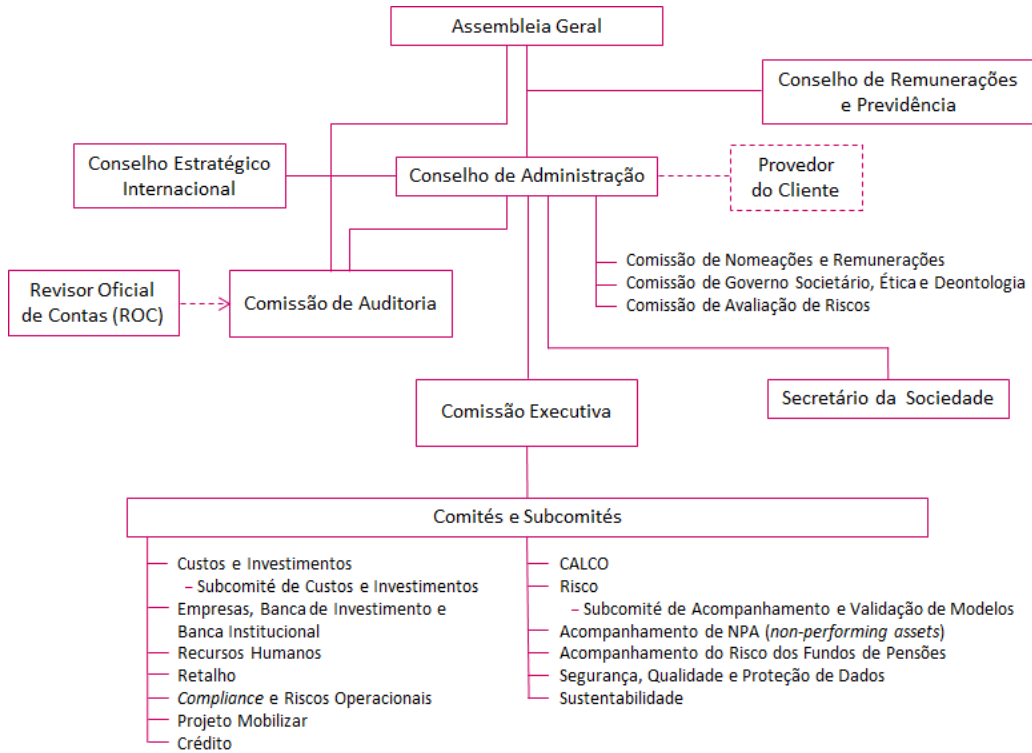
Assembleia Geral

Conselho de Remunerações e Previdência

Conselho Estratégico Internacional

Conselho de Administração

Provedor do Cliente

Comissão de Nomeações e Remunerações
Comissão de Governo Societário, Ética e Deontologia
Comissão de Avaliação de Riscos

Revisor Oficial de Contas (ROC)

Comissão de Auditoria

Secretário da Sociedade

Comissão Executiva

Comités e Subcomités

Custos e Investimentos
– Subcomité de Custos e Investimentos
Empresas, Banca de Investimento e Banca Institucional
Recursos Humanos
Retalho
*Compliance* e Riscos Operacionais
Projeto Mobilizar
Crédito

CALCO
Risco
– Subcomité de Acompanhamento e Validação de Modelos
Acompanhamento de NPA (*non-performing assets*)
Acompanhamento do Risco dos Fundos de Pensões
Segurança, Qualidade e Proteção de Dados
Sustentabilidade